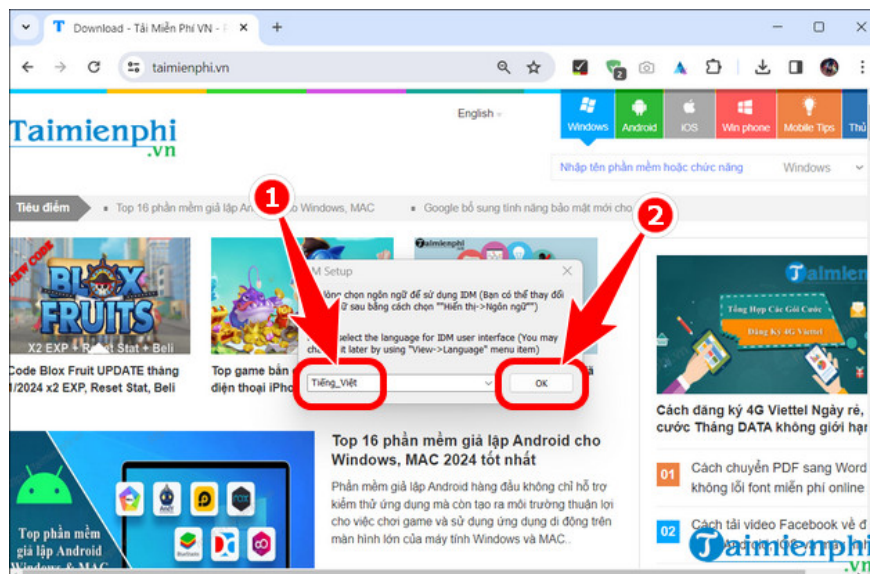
Download - Tải Miễn Phí VN - P

taimienphi.vn

Taimienphi.vn

English

Windows | Android | iOS | Win phone | Mobile Tips | Thủ

Nhập tên phần mềm hoặc chức năng | Windows

Tiêu điểm | Top 16 phần mềm giả lập An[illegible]o Windows, MAC | Google bổ sung tính năng bảo mật mới cho

NEW CODE
BLOX FRUITS
X2 EXP + R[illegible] Stat + Beli

Code Blox Fruit UPDATE tháng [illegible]/2024 x2 EXP, Reset Stat, Beli

Top game bản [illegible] điện thoại iPho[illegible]

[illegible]M Setup

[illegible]lòng chọn ngôn ngữ để sử dụng IDM (Bạn có thể thay đổi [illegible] sau bằng cách chọn ""Hiển thị->Ngôn ngữ"")

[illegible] select the language for IDM user interface (You may ch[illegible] it later by using "View->Language" menu item)

Tiếng_Việt

OK

1

2

Taimienphi
Tổng Hợp Các Gói Cước
Đăng Ký 4G Viettel

Cách đăng ký 4G Viettel Ngày rẻ, cước Tháng DATA không giới hạ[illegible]

Top 16 phần mềm giả lập Android cho Windows, MAC 2024 tốt nhất

Phần mềm giả lập Android hàng đầu không chỉ hỗ trợ kiểm thử ứng dụng mà còn tạo ra môi trường thuận lợi cho việc chơi game và sử dụng ứng dụng di động trên màn hình lớn của máy tính Windows và MAC.

Top phần mềm giả lập Android Windows & MAC

01 Cách chuyển PDF sang Word không lỗi font miễn phí online

02 Cách tải video Facebook về đ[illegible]

Taimienphi.vn